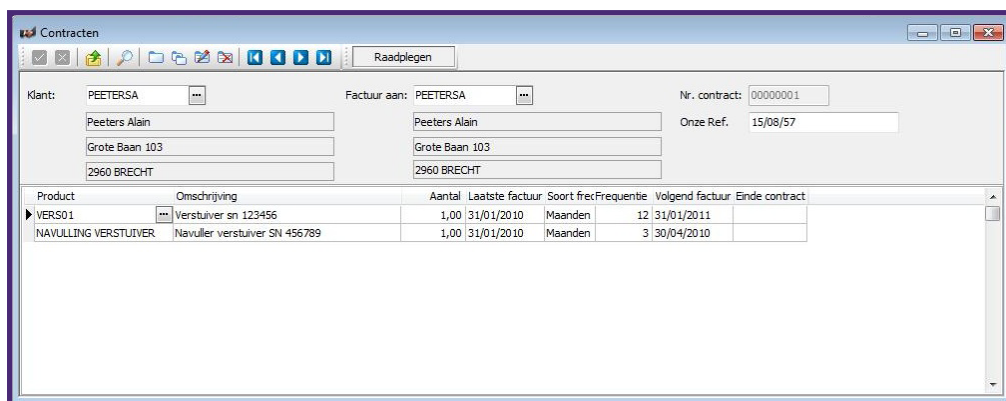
Contracten

Raadplegen

Klant: PEETERSA
Peeters Alain
Grote Baan 103
2960 BRECHT

Factuur aan: PEETERSA
Peeters Alain
Grote Baan 103
2960 BRECHT

Nr. contract: 00000001
Onze Ref. 15/08/57

| Product | Omschrijving | Aantal | Laatste factuur | Soort frec | Frequentie | Volgend factuur | Einde contract |
|---|---|---|---|---|---|---|---|
| VERS01 | Verstuiver sn 123456 | 1,00 | 31/01/2010 | Maanden | 12 | 31/01/2011 | |
| NAVULLING VERSTUIVER | Navuller verstuiver SN 456789 | 1,00 | 31/01/2010 | Maanden | 3 | 30/04/2010 | |